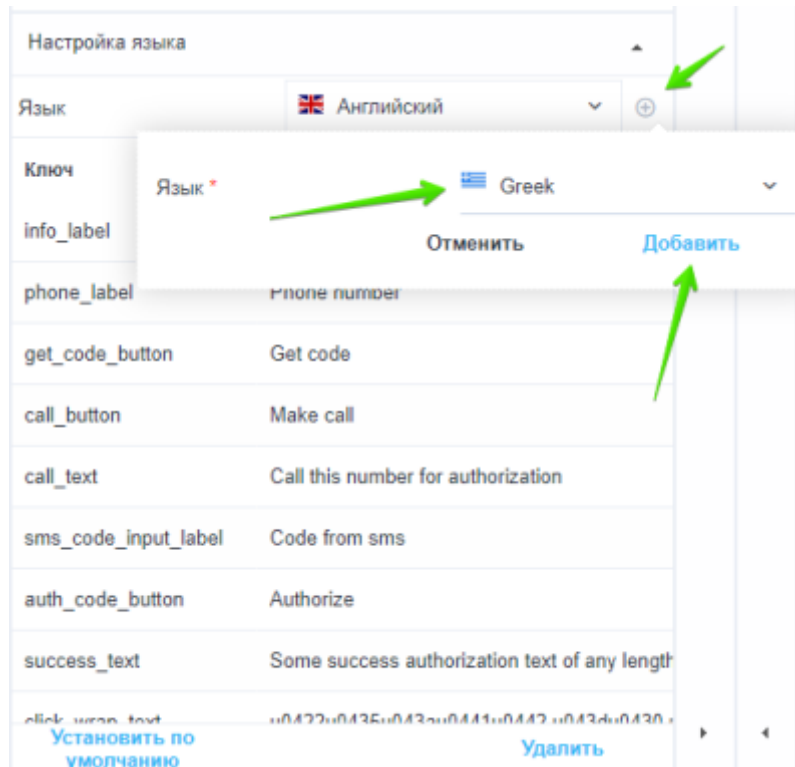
Настройка языка

Язык | Английский

Ключ

info_label

Язык *

Greek

Отменить

Добавить

| | |
|---|---|
| phone_label | Phone number |
| get_code_button | Get code |
| call_button | Make call |
| call_text | Call this number for authorization |
| sms_code_input_label | Code from sms |
| auth_code_button | Authorize |
| success_text | Some success authorization text of any length |
| click_wrap_text | u0422u0435u043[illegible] |

Установить по умолчанию

Удалить